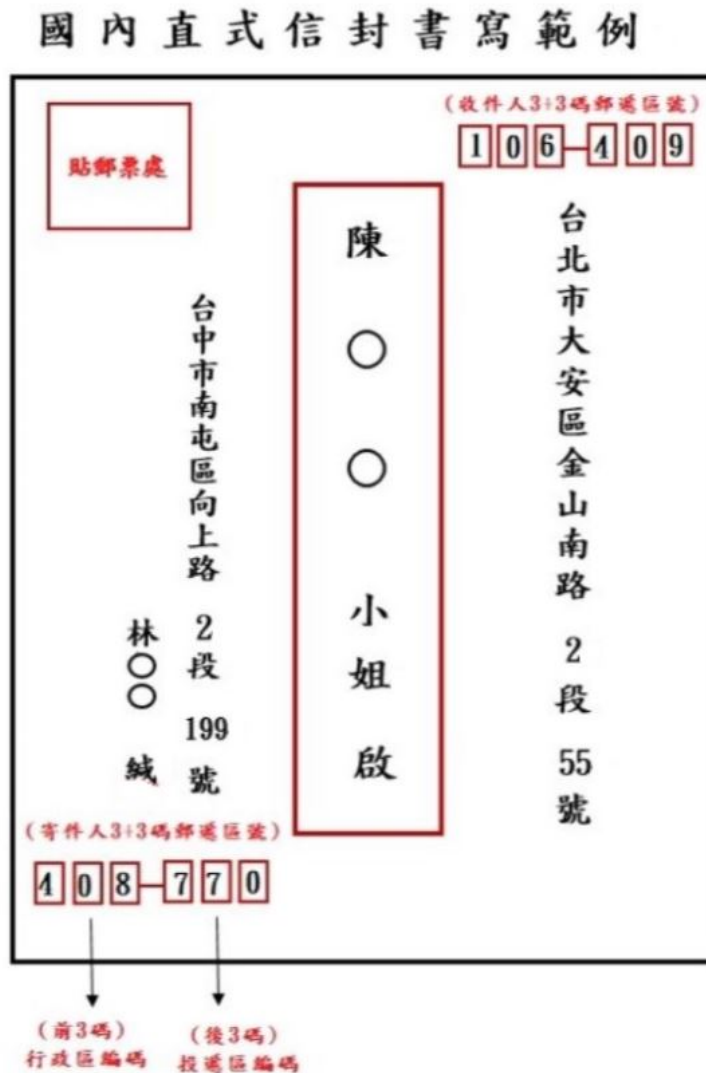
國內直式信封書寫範例

貼郵票處

(收件人3+3碼郵遞區號)

106-409

台北市大安區金山南路 2 段 55 號

陳○○小姐啟

台中市南屯區向上路 2 段 199 號

林○○緘

(寄件人3+3碼郵遞區號)

408-770

(前3碼)
行政區編碼

(後3碼)
投遞區編碼